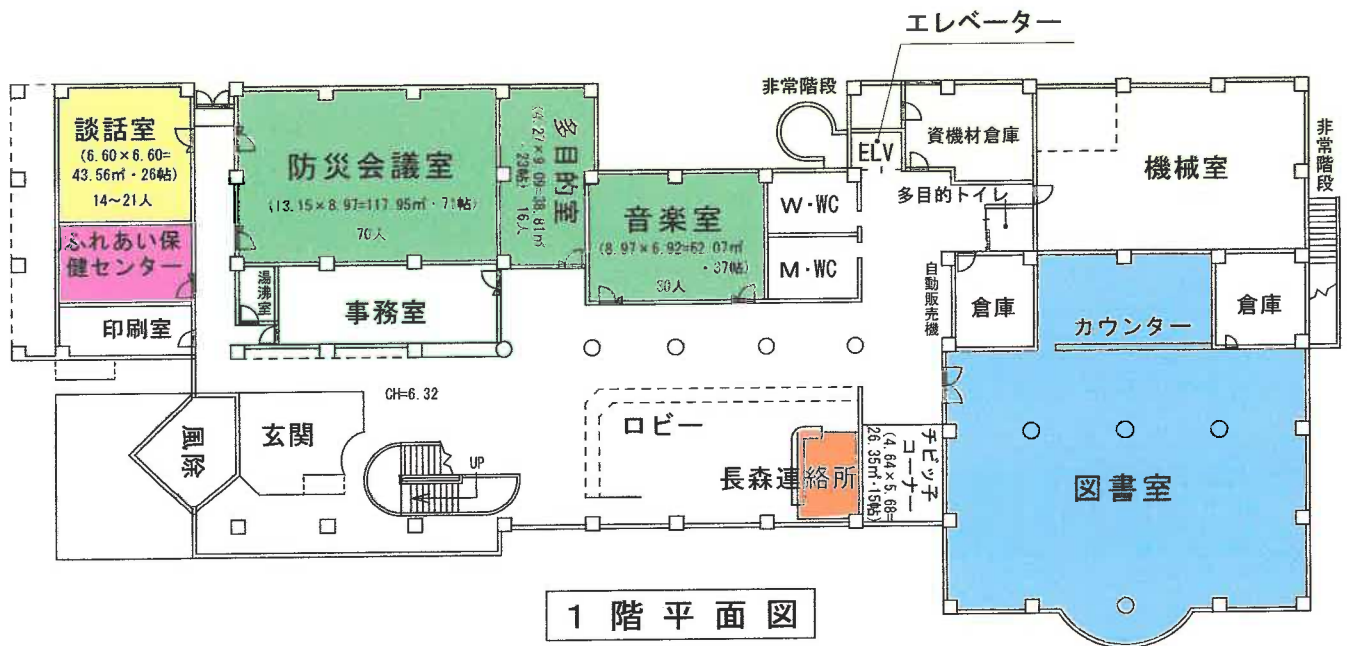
エレベーター

非常階段

ELV

資機材倉庫

機械室

非常階段

談話室
(6.60×6.60=43.56㎡・26帖)
14～21人

ふれあい保健センター

印刷室

防災会議室
(13.15×8.97=117.95㎡・71帖)
70人

多目的室
(4.27×9.09=38.81㎡・23帖)
16人

音楽室
(8.97×6.92=62.07㎡・37帖)
30人

W・WC

M・WC

多目的トイレ

湯沸室

事務室

自動販売機

倉庫

カウンター

倉庫

CH=6.32

風除

玄関

UP

ロビー

長森連絡所

チビッ子コーナー
(4.64×5.68=26.35㎡・15帖)

図書室

1階平面図